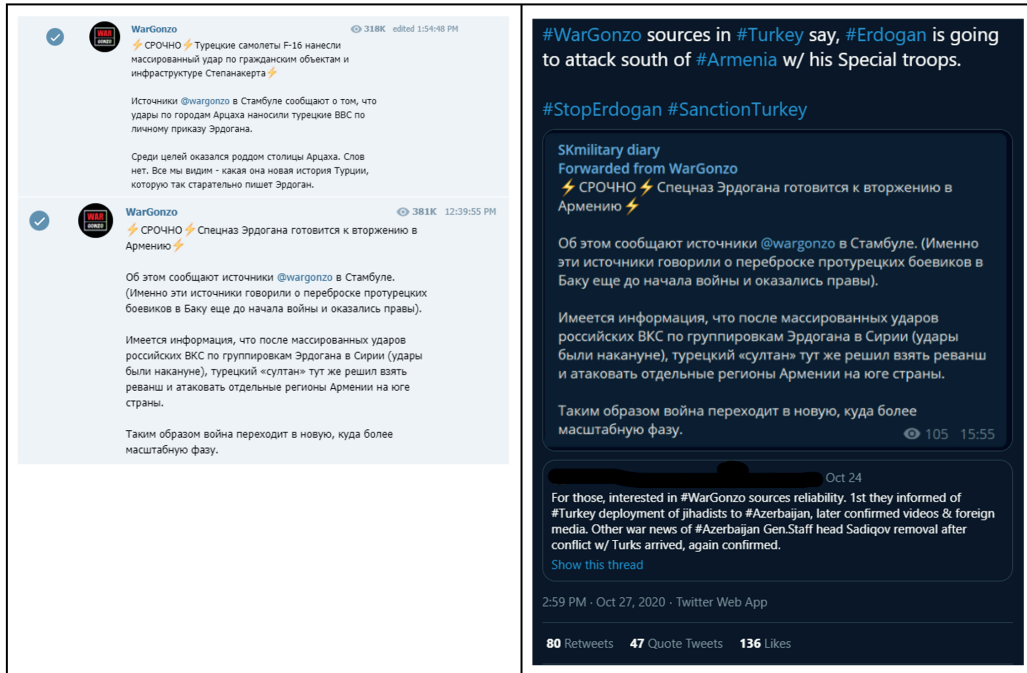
WAR GONZO

WarGonzo 318K edited 1:54:48 PM

⚡СРОЧНО⚡Турецкие самолеты F-16 нанесли массированный удар по гражданским объектам и инфраструктуре Степанакерта⚡

Источники @wargonzo в Стамбуле сообщают о том, что удары по городам Арцаха наносили турецкие ВВС по личному приказу Эрдогана.

Среди целей оказался роддом столицы Арцаха. Слов нет. Все мы видим - какая она новая история Турции, которую так старательно пишет Эрдоган.

WAR GONZO

WarGonzo 381K 12:39:55 PM

⚡СРОЧНО⚡Спецназ Эрдогана готовится к вторжению в Армению⚡

Об этом сообщают источники @wargonzo в Стамбуле. (Именно эти источники говорили о переброске протурецких боевиков в Баку еще до начала войны и оказались правы).

Имеется информация, что после массированных ударов российских ВКС по группировкам Эрдогана в Сирии (удары были накануне), турецкий «султан» тут же решил взять реванш и атаковать отдельные регионы Армении на юге страны.

Таким образом война переходит в новую, куда более масштабную фазу.

#WarGonzo sources in #Turkey say, #Erdogan is going to attack south of #Armenia w/ his Special troops.

#StopErdogan #SanctionTurkey

SKmilitary diary
Forwarded from WarGonzo
⚡СРОЧНО⚡Спецназ Эрдогана готовится к вторжению в Армению⚡

Об этом сообщают источники @wargonzo в Стамбуле. (Именно эти источники говорили о переброске протурецких боевиков в Баку еще до начала войны и оказались правы).

Имеется информация, что после массированных ударов российских ВКС по группировкам Эрдогана в Сирии (удары были накануне), турецкий «султан» тут же решил взять реванш и атаковать отдельные регионы Армении на юге страны.

Таким образом война переходит в новую, куда более масштабную фазу.

105 15:55

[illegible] Oct 24
For those, interested in #WarGonzo sources reliability. 1st they informed of #Turkey deployment of jihadists to #Azerbaijan, later confirmed videos & foreign media. Other war news of #Azerbaijan Gen.Staff head Sadiqov removal after conflict w/ Turks arrived, again confirmed.
Show this thread

2:59 PM · Oct 27, 2020 · Twitter Web App

80 Retweets 47 Quote Tweets 136 Likes